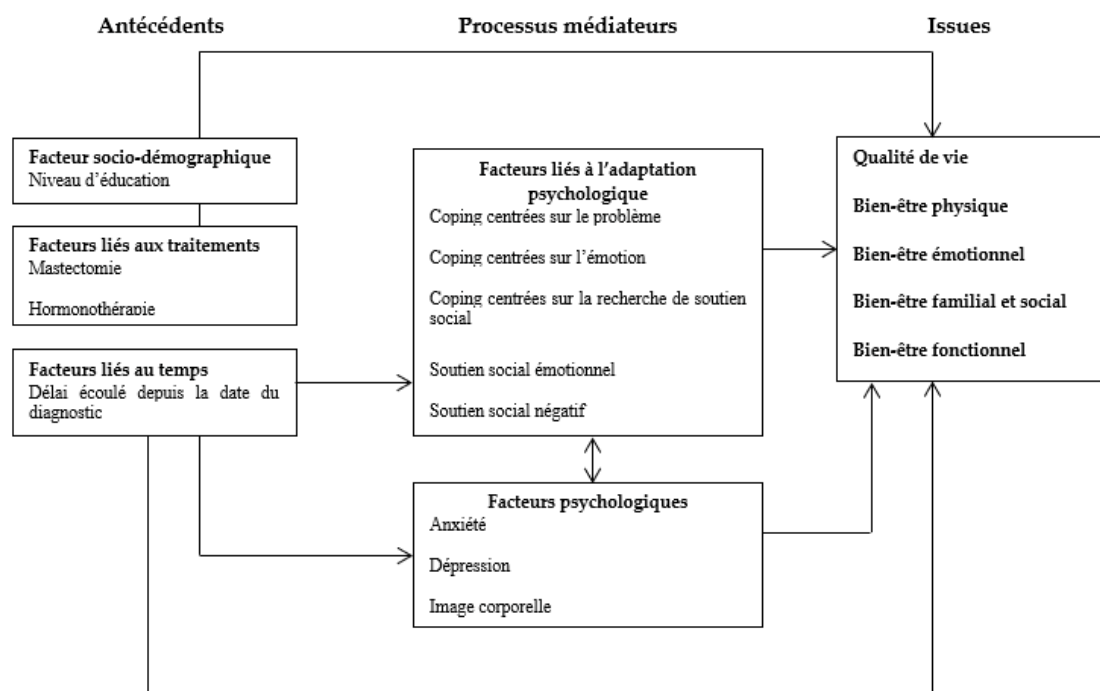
Antécédents

Processus médiateurs

Issues

Facteur socio-démographique
Niveau d'éducation

Facteurs liés aux traitements
Mastectomie

Hormonothérapie

Facteurs liés au temps
Délai écoulé depuis la date du diagnostic

Facteurs liés à l'adaptation psychologique
Coping centrées sur le problème

Coping centrées sur l'émotion

Coping centrées sur la recherche de soutien social

Soutien social émotionnel

Soutien social négatif

Facteurs psychologiques
Anxiété

Dépression

Image corporelle

Qualité de vie

Bien-être physique

Bien-être émotionnel

Bien-être familial et social

Bien-être fonctionnel